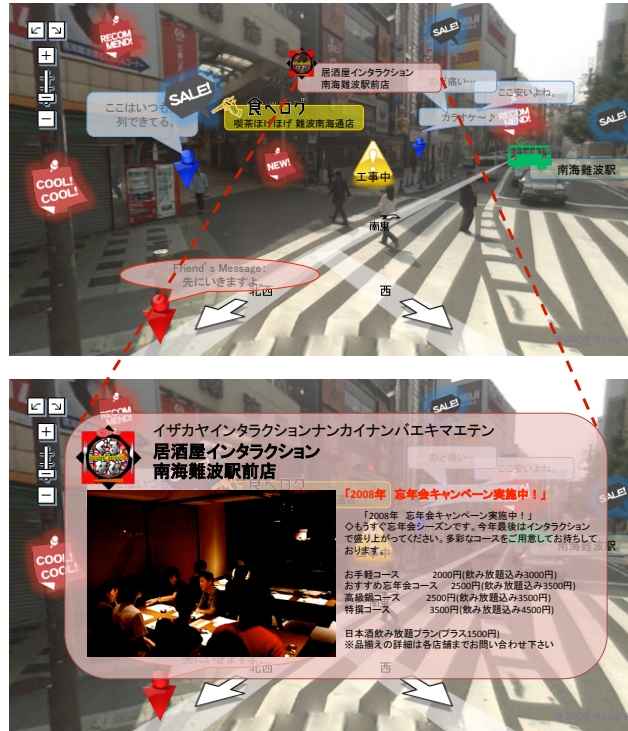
RECOMMEND!

SALE!

居酒屋インタラクション
南海難波駅前店

SALE!

のど痛い…

ここ安いよね。

ここはいつも
列できてる。

SALE!

食べログ
喫茶ぽけぽけ 難波南海通店

カラオケ～♪

RECOMMEND!

SALE!

NEW!

COOL! COOL!

工事中

南海難波駅

南東

Friend's Message:
先にいきます。

北西

西

RECOMMEND!

SALE!

COOL! COOL!

イザカヤインタラクションナンカイナンバエキマエテン
居酒屋インタラクション
南海難波駅前店

のど痛い…

ここ安いよね。

南海難波駅

「2008年 忘年会キャンペーン実施中！」

「2008年 忘年会キャンペーン実施中！」
◇もうすぐ忘年会シーズンです。今年最後はインタラクションで盛り上がってください。多彩なコースをご用意してお待ちしております。

お手軽コース　　2000円(飲み放題込み3000円)
おすすめ忘年会コース　　2500円(飲み放題込み3500円)
高級鍋コース　　2500円(飲み放題込み3500円)
特撰コース　　3500円(飲み放題込み4500円)

日本酒飲み放題プラン(プラス1500円)
※品揃えの詳細は各店舗までお問い合わせ下さい

北西

西